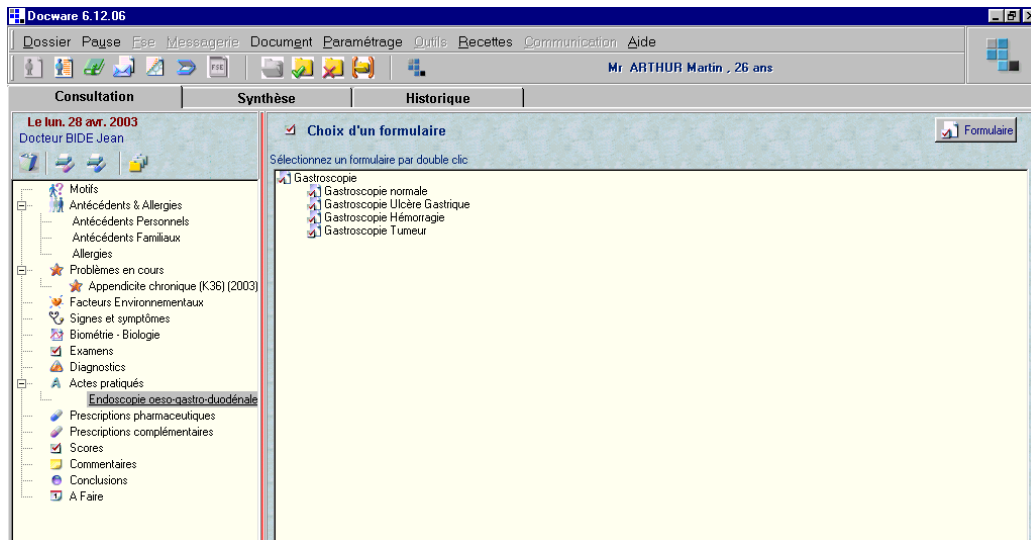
Docware 6.12.06

Dossier Pause Fse Messagerie Document Paramétrage Outils Recettes Communication Aide

FSE

Mr ARTHUR Martin , 26 ans

Consultation | Synthèse | Historique

Le lun. 28 avr. 2003
Docteur BIDE Jean

Motifs
Antécédents & Allergies
Antécédents Personnels
Antécédents Familiaux
Allergies
Problèmes en cours
Appendicite chronique (K36) (2003)
Facteurs Environnementaux
Signes et symptômes
Biométrie - Biologie
Examens
Diagnostics
Actes pratiqués
Endoscopie oeso-gastro-duodénale
Prescriptions pharmaceutiques
Prescriptions complémentaires
Scores
Commentaires
Conclusions
A Faire

Choix d'un formulaire

Formulaire

Sélectionnez un formulaire par double clic

Gastroscopie
Gastroscopie normale
Gastroscopie Ulcère Gastrique
Gastroscopie Hémorragie
Gastroscopie Tumeur